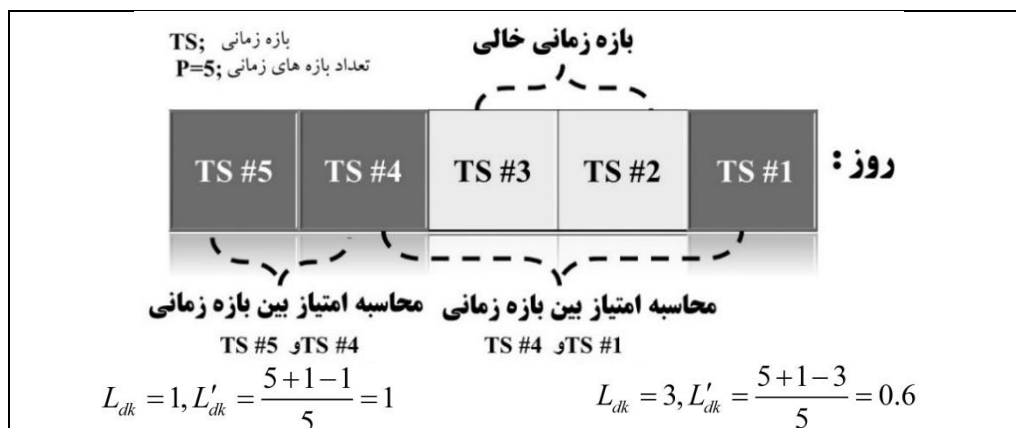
TS; بازه زمانی
P=5; تعداد بازه های زمانی

بازه زمانی خالی

روز :

| TS #5 | TS #4 | TS #3 | TS #2 | TS #1 |
|---|---|---|---|---|

محاسبه امتیاز بین بازه زمانی
TS #4 وTS #5

محاسبه امتیاز بین بازه زمانی
TS #1 وTS #4

$L_{dk}=1, L'_{dk}=\frac{5+1-1}{5}=1$

$L_{dk}=3, L'_{dk}=\frac{5+1-3}{5}=0.6$